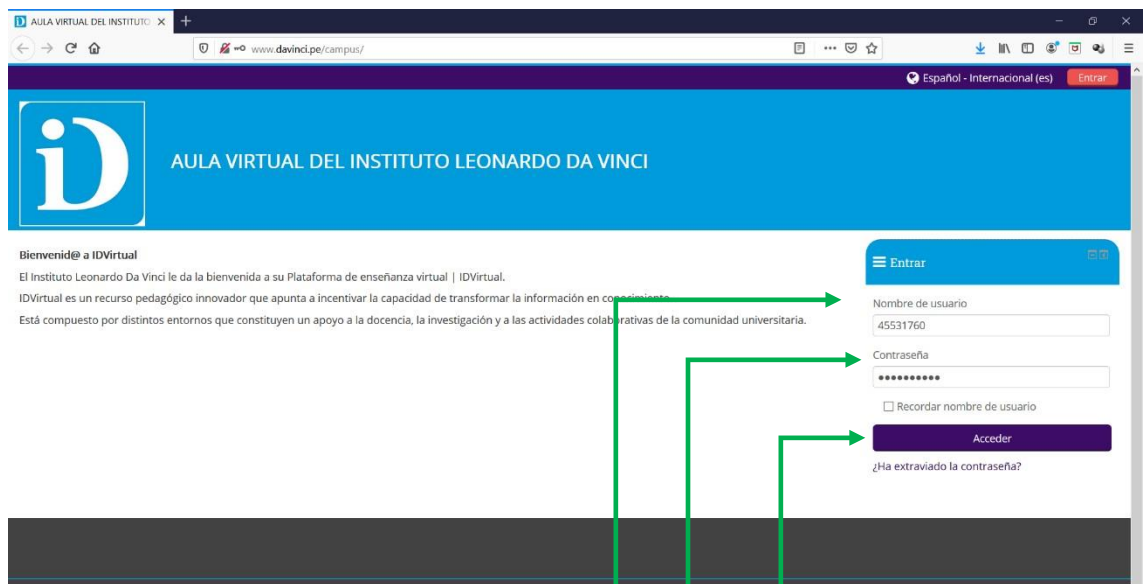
AULA VIRTUAL DEL INSTITUTO ×

www.davinci.pe/campus/

Español - Internacional (es) Entrar

iD

AULA VIRTUAL DEL INSTITUTO LEONARDO DA VINCI

Bienvenid@ a IDVirtual

El Instituto Leonardo Da Vinci le da la bienvenida a su Plataforma de enseñanza virtual | IDVirtual.

IDVirtual es un recurso pedagógico innovador que apunta a incentivar la capacidad de transformar la información en conocimiento.

Está compuesto por distintos entornos que constituyen un apoyo a la docencia, la investigación y a las actividades colaborativas de la comunidad universitaria.

Entrar

Nombre de usuario

45531760

Contraseña

••••••••••

Recordar nombre de usuario

Acceder

¿Ha extraviado la contraseña?